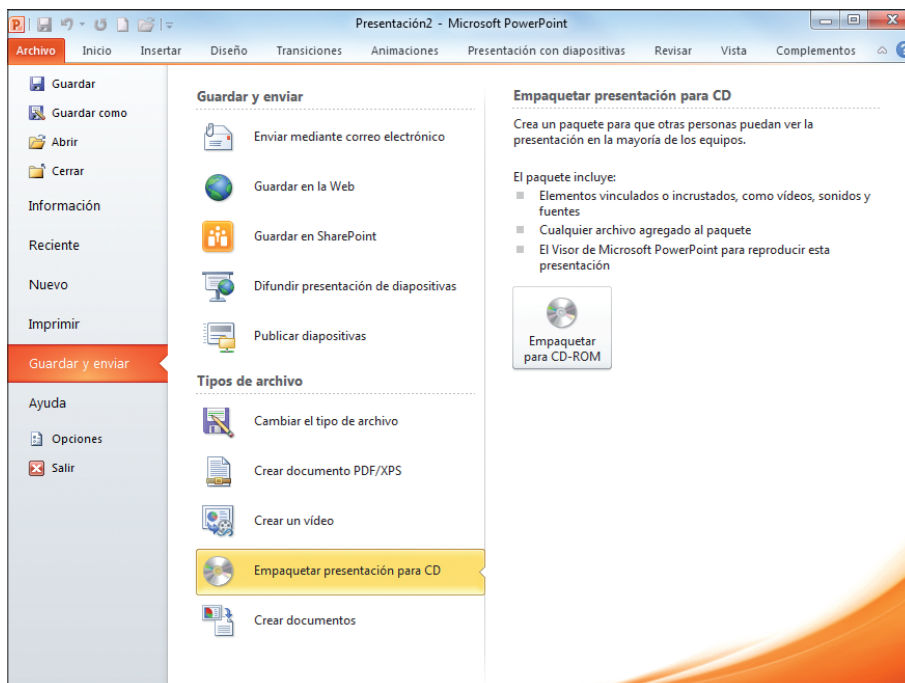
Presentación2 - Microsoft PowerPoint

Archivo Inicio Insertar Diseño Transiciones Animaciones Presentación con diapositivas Revisar Vista Complementos

Guardar
Guardar como
Abrir
Cerrar
Información
Reciente
Nuevo
Imprimir
Guardar y enviar
Ayuda
Opciones
Salir

Guardar y enviar

Enviar mediante correo electrónico

Guardar en la Web

Guardar en SharePoint

Difundir presentación de diapositivas

Publicar diapositivas

Tipos de archivo

Cambiar el tipo de archivo

Crear documento PDF/XPS

Crear un vídeo

Empaquetar presentación para CD

Crear documentos

Empaquetar presentación para CD

Crea un paquete para que otras personas puedan ver la presentación en la mayoría de los equipos.

El paquete incluye:
Elementos vinculados o incrustados, como vídeos, sonidos y fuentes
Cualquier archivo agregado al paquete
El Visor de Microsoft PowerPoint para reproducir esta presentación

Empaquetar para CD-ROM